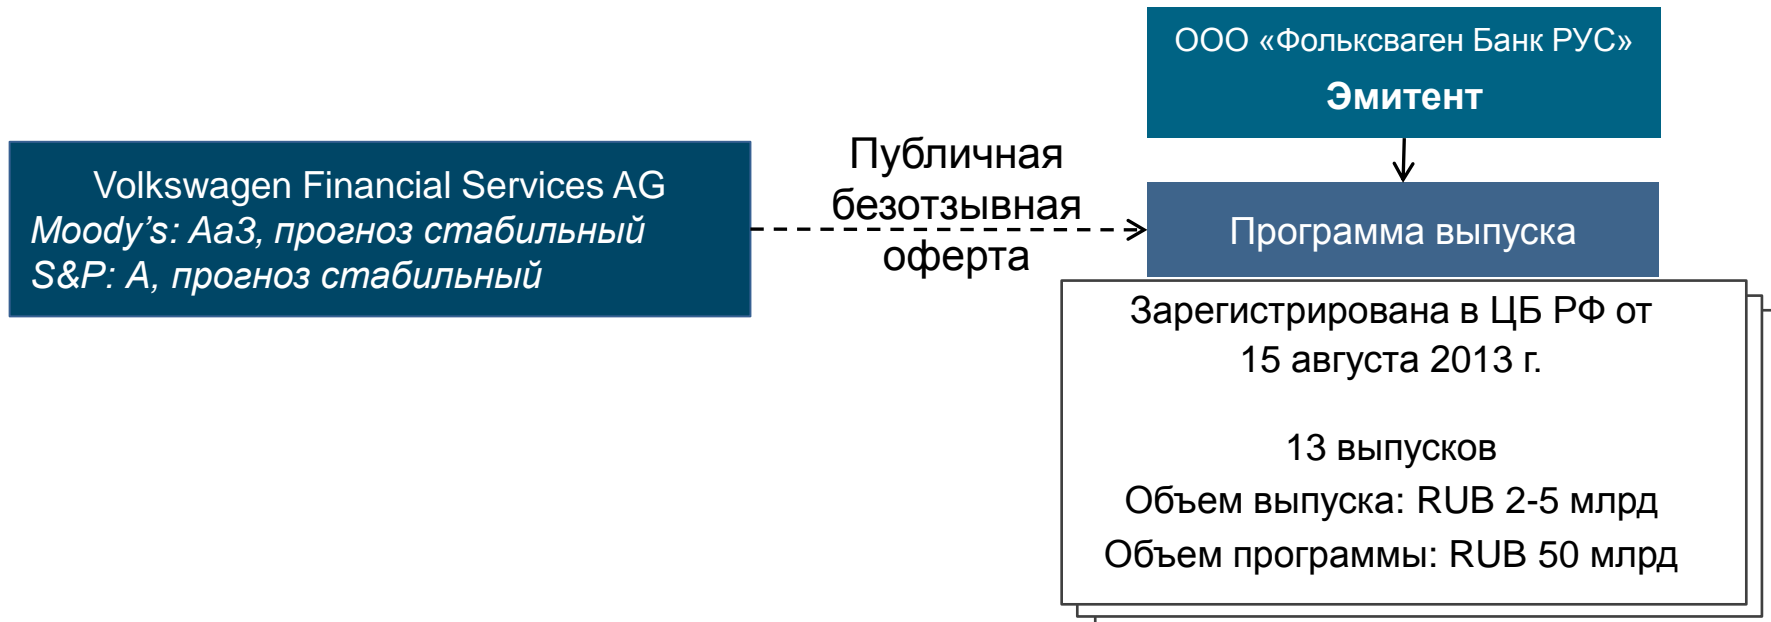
ООО «Фольксваген Банк РУС»
Эмитент

Volkswagen Financial Services AG
Moody’s: Aa3, прогноз стабильный
S&P: A, прогноз стабильный

Публичная безотзывная оферта

Программа выпуска

Зарегистрирована в ЦБ РФ от 15 августа 2013 г.

13 выпусков
Объем выпуска: RUB 2-5 млрд
Объем программы: RUB 50 млрд